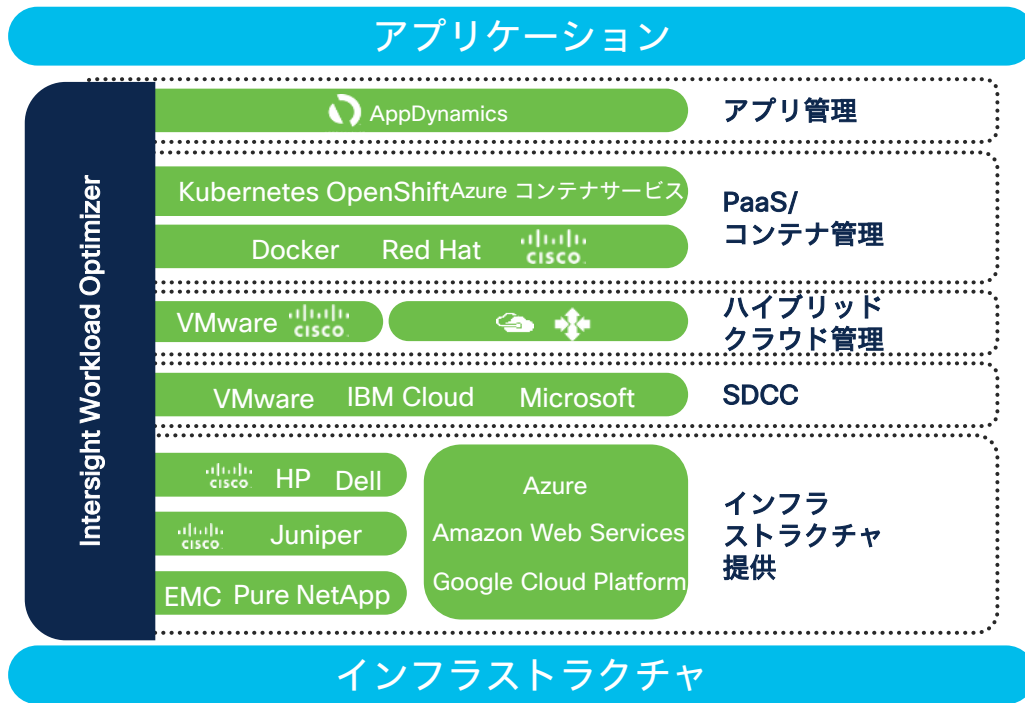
アプリケーション

Intersight Workload Optimizer

AppDynamics

アプリ管理

Kubernetes OpenShift Azure コンテナサービス

Docker Red Hat CISCO

PaaS/
コンテナ管理

VMware CISCO

ハイブリッド
クラウド管理

VMware IBM Cloud Microsoft

SDCC

CISCO HP Dell

CISCO Juniper

EMC Pure NetApp

Azure
Amazon Web Services
Google Cloud Platform

インフラ
ストラクチャ
提供

インフラストラクチャ